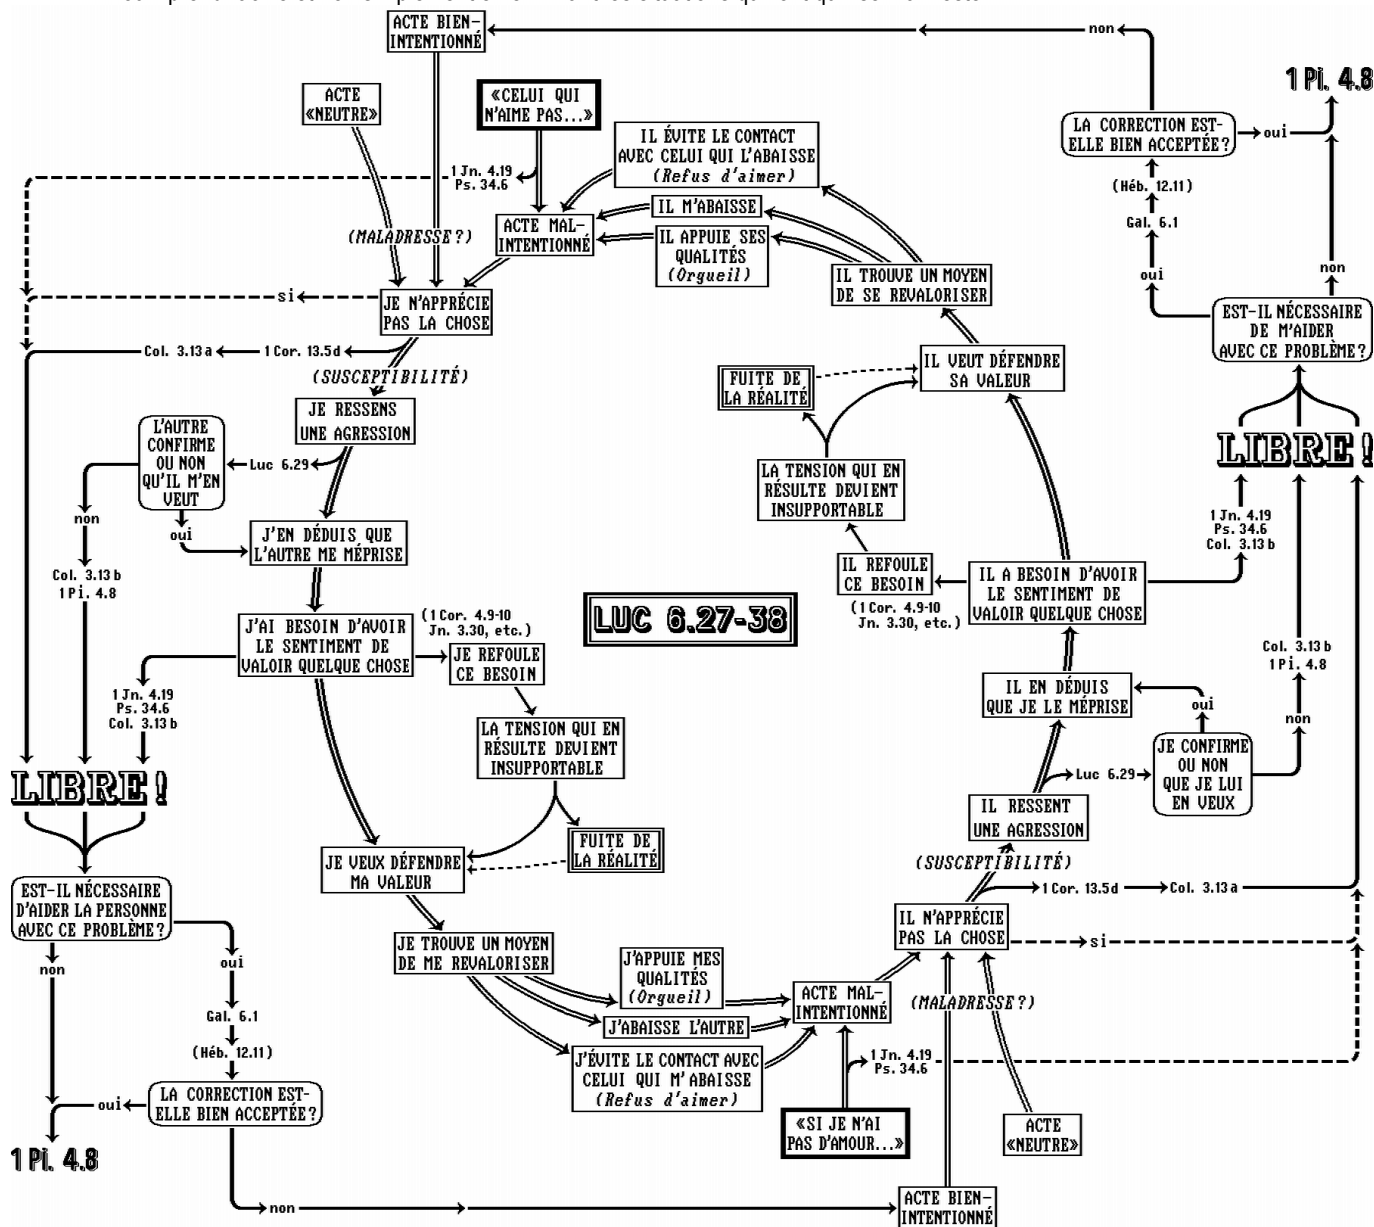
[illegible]

ACTE BIEN-INTENTIONNÉ

non

1 Pi. 4.8

LA CORRECTION EST-ELLE BIEN ACCEPTÉE?

oui

(Héb. 12.11)

Gal. 6.1

oui

non

EST-IL NÉCESSAIRE DE M'AIDER AVEC CE PROBLÈME?

LIBRE !

ACTE «NEUTRE»

«CELUI QUI N'AIME PAS...»

IL ÉVITE LE CONTACT AVEC CELUI QUI L'ABAISSE (Refus d'aimer)

1 Jn. 4.19
Ps. 34.6

IL M'ABAISSE

ACTE MAL-INTENTIONNÉ

IL APPUIE SES QUALITÉS (Orgueil)

(MALADRESSE?)

IL TROUVE UN MOYEN DE SE REVALORISER

si

JE N'APPRÉCIE PAS LA CHOSE

Col. 3.13 a

1 Cor. 13.5d

IL VEUT DÉFENDRE SA VALEUR

(SUSCEPTIBILITÉ)

FUITE DE LA RÉALITÉ

JE RESSENS UNE AGRESSION

L'AUTRE CONFIRME OU NON QU'IL M'EN VEUT

Luc 6.29

LA TENSION QUI EN RÉSULTE DEVIENT INSUPPORTABLE

non

oui

J'EN DÉDUIS QUE L'AUTRE ME MÉPRISE

1 Jn. 4.19
Ps. 34.6
Col. 3.13 b

Col. 3.13 b
1 Pi. 4.8

IL REFOULE CE BESOIN

IL A BESOIN D'AVOIR LE SENTIMENT DE VALOIR QUELQUE CHOSE

(1 Cor. 4.9-10 Jn. 3.30, etc.)

J'AI BESOIN D'AVOIR LE SENTIMENT DE VALOIR QUELQUE CHOSE

(1 Cor. 4.9-10 Jn. 3.30, etc.)

JE REFOULE CE BESOIN

LUC 6.27-38

Col. 3.13 b
1 Pi. 4.8

1 Jn. 4.19
Ps. 34.6
Col. 3.13 b

IL EN DÉDUIS QUE JE LE MÉPRISE

oui

non

LA TENSION QUI EN RÉSULTE DEVIENT INSUPPORTABLE

LIBRE !

Luc 6.29

JE CONFIRME OU NON QUE JE LUI EN VEUX

FUITE DE LA RÉALITÉ

IL RESSENT UNE AGRESSION

JE VEUX DÉFENDRE MA VALEUR

(SUSCEPTIBILITÉ)

1 Cor. 13.5d

Col. 3.13 a

EST-IL NÉCESSAIRE D'AIDER LA PERSONNE AVEC CE PROBLÈME?

oui

non

JE TROUVE UN MOYEN DE ME REVALORISER

IL N'APPRÉCIE PAS LA CHOSE

si

J'APPUIE MES QUALITÉS (Orgueil)

ACTE MAL-INTENTIONNÉ

(MALADRESSE?)

Gal. 6.1

J'ABAISSE L'AUTRE

(Héb. 12.11)

J'ÉVITE LE CONTACT AVEC CELUI QUI M'ABAISSE (Refus d'aimer)

1 Jn. 4.19
Ps. 34.6

oui

LA CORRECTION EST-ELLE BIEN ACCEPTÉE?

1 Pi. 4.8

«SI JE N'AI PAS D'AMOUR...»

ACTE «NEUTRE»

non

ACTE BIEN-INTENTIONNÉ